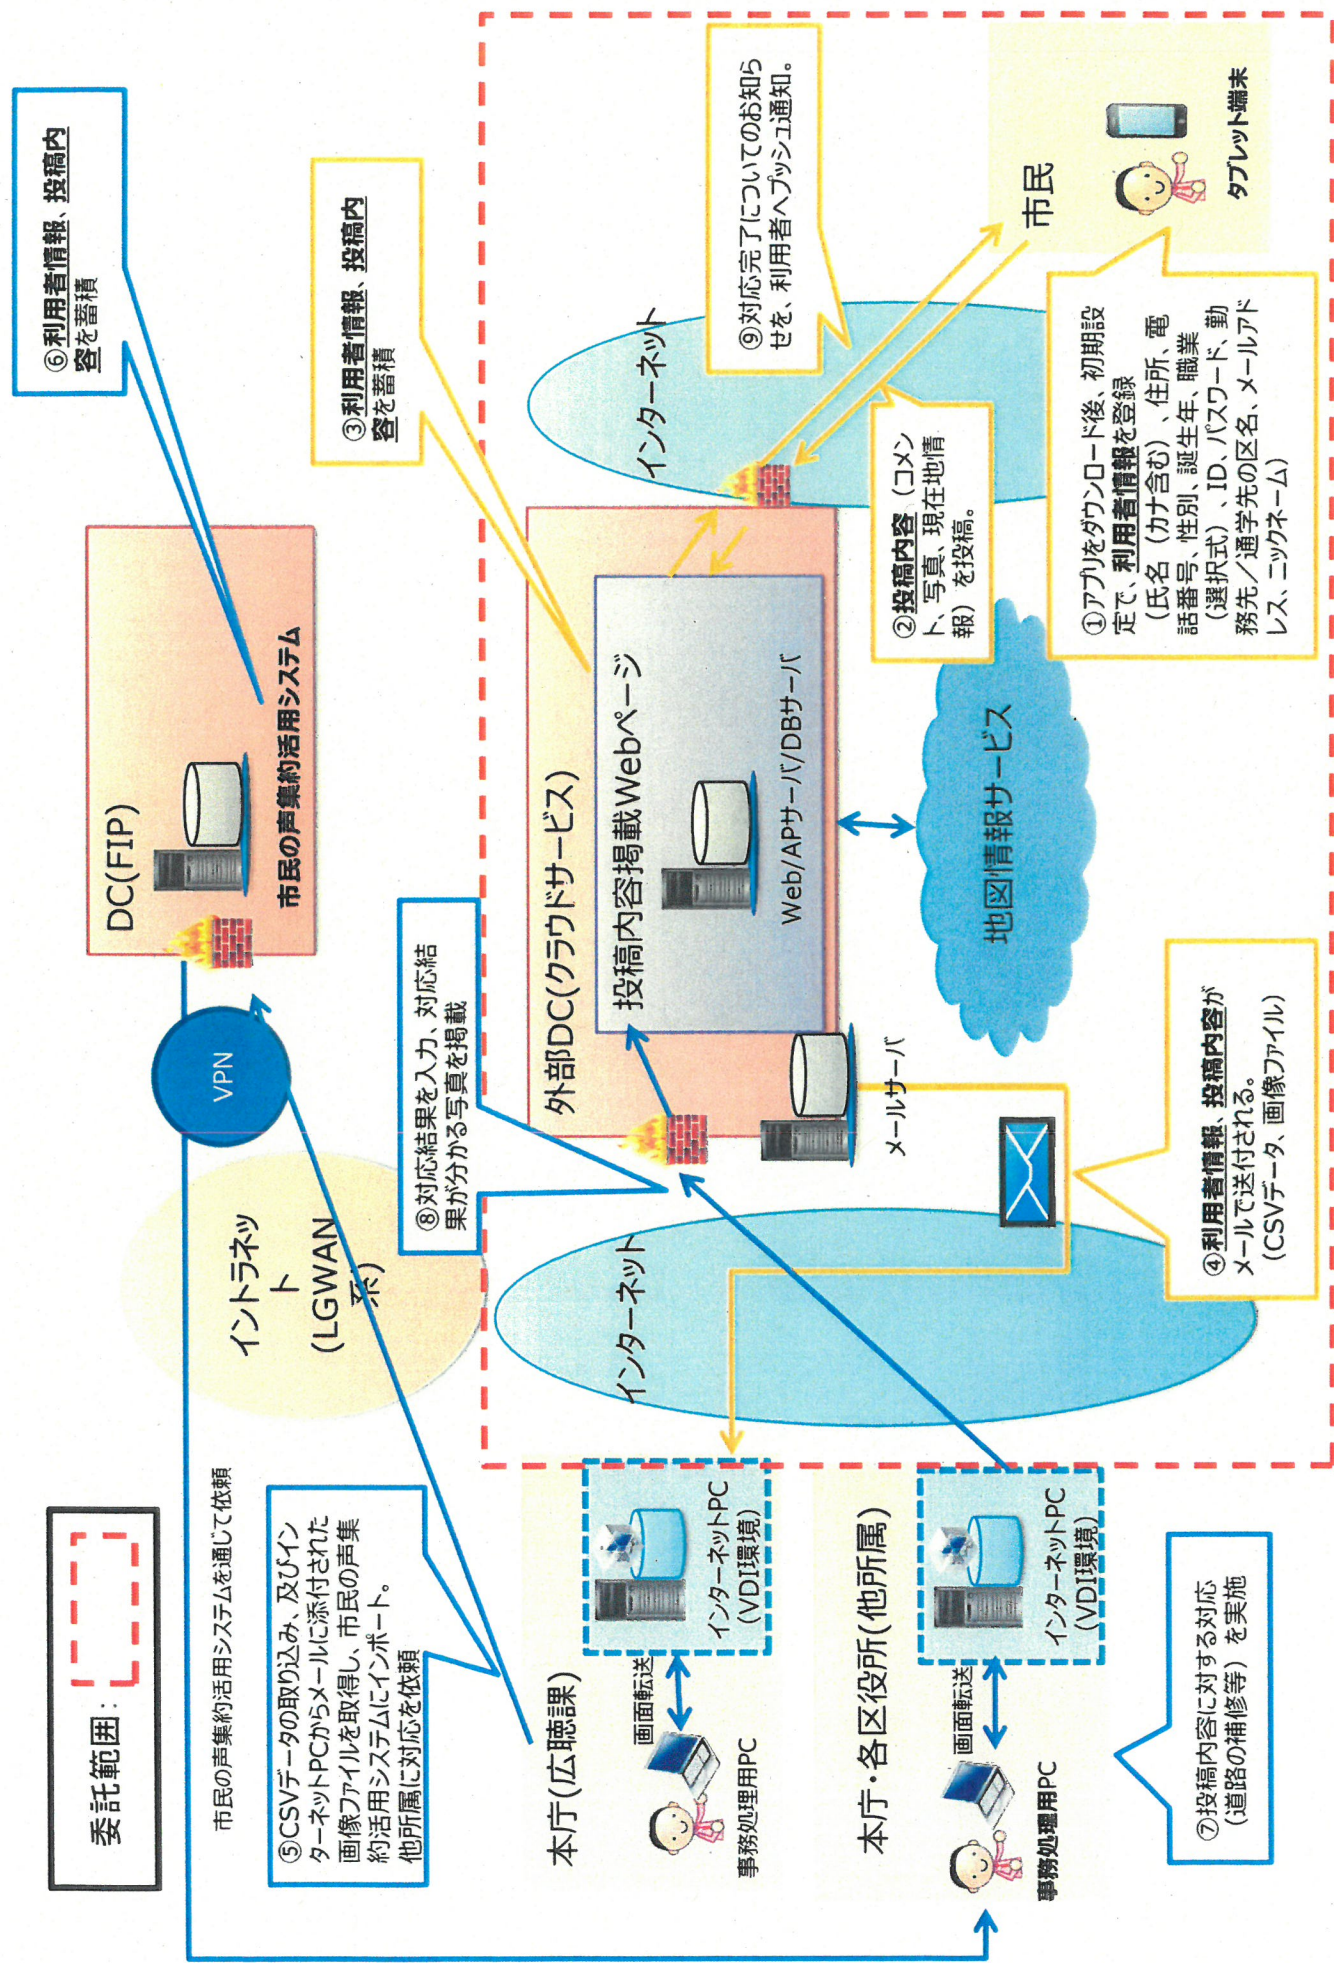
⑥利用者情報、投稿内容を蓄積

③利用者情報、投稿内容を蓄積

⑨対応完了についてのお知らせを、利用者へプッシュ通知。

市民

タブレット端末

DC(FIP)

市民の声集約活用システム

外部DC(クラウドサービス)

投稿内容掲載Webページ

Web/APサーバ/DBサーバ

インターネット

②投稿内容(コメント、写真、現在地情報)を投稿。

①アプリをダウンロード後、初期設定で、利用者情報を登録(氏名(カナ含む)、住所、電話番号、性別、誕生年、職業(選択式)、ID、パスワード、勤務先/通学先の区名、メールアドレス、ニックネーム)

地図情報サービス

VPN

⑧対応結果を入力、対応結果が分かる写真を掲載

メールサーバ

④利用者情報、投稿内容がメールで送付される。(CSVデータ、画像ファイル)

イントラネット(LGWAN系)

インターネット

委託範囲:

市民の声集約活用システムを通じて依頼

⑤CSVデータの取り込み、及びインターネットPCからメールに添付された画像ファイルを取得し、市民の声集約活用システムにインポート。他所属に対応を依頼

本庁(広聴課)

インターネットPC(VDI環境)

画面転送

事務処理用PC

本庁・各区役所(他所属)

インターネットPC(VDI環境)

画面転送

事務処理用PC

⑦投稿内容に対する対応(道路の補修等)を実施